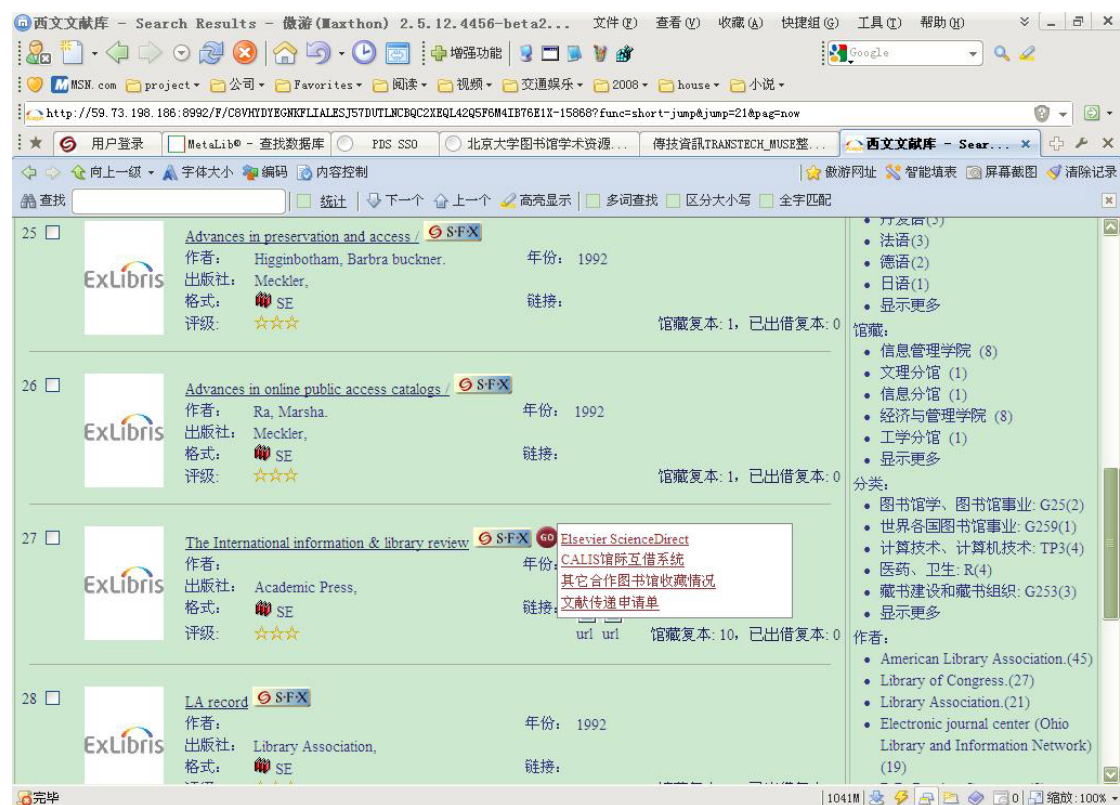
西文文献库 - Search Results - 傲游(Maxthon) 2.5.12.4456-beta2... 文件(F) 查看(V) 收藏(A) 快捷组(G) 工具(T) 帮助(H)

增强功能

Google

MSN.com project 公司 Favorites 阅读 视频 交通娱乐 2008 house 小说

http://59.73.198.186:8992/F/C8VHYDYEGNKFLIALESJ57DUTLNCBQC2XEQL42Q5F6M4IB76E1X-15868?func=short-jump&jump=21&pag=now

用户登录 | MetaLib® - 查找数据库 | PDS SSO | 北京大学图书馆学术资源... | 傳技資訊TRANSTECH_MUSE整... | 西文文献库 - Sear...

向上一级 字体大小 编码 内容控制 | 傲游网址 智能填表 屏幕截图 清除记录

查找 | 统计 | 下一个 上一个 高亮显示 | 多词查找 | 区分大小写 | 全字匹配

25 ExLibris
Advances in preservation and access / S·F·X
作者: Higginbotham, Barbra buckner. 年份: 1992
出版社: Meckler,
格式: SE 链接:
评级: ☆☆☆ 馆藏复本: 1, 已出借复本: 0

26 ExLibris
Advances in online public access catalogs / S·F·X
作者: Ra, Marsha. 年份: 1992
出版社: Meckler,
格式: SE 链接:
评级: ☆☆☆ 馆藏复本: 1, 已出借复本: 0

27 ExLibris
The International information & library review S·F·X GO
Elsevier ScienceDirect
CALIS馆际互借系统
其它合作图书馆收藏情况
文献传递申请单
作者: 年份:
出版社: Academic Press,
格式: SE 链接:
评级: ☆☆☆ url url 馆藏复本: 10, 已出借复本: 0

28 ExLibris
LA record S·F·X
作者: 年份: 1992
出版社: Library Association,
格式: SE 链接:

• 法语(3)
• 德语(2)
• 日语(1)
• 显示更多
馆藏:
• 信息管理学院 (8)
• 文理分馆 (1)
• 信息分馆 (1)
• 经济与管理学院 (8)
• 工学分馆 (1)
• 显示更多
分类:
• 图书馆学、图书馆事业: G25(2)
• 世界各国图书馆事业: G259(1)
• 计算技术、计算机技术: TP3(4)
• 医药、卫生: R(4)
• 藏书建设和藏书组织: G253(3)
• 显示更多
作者:
• American Library Association.(45)
• Library of Congress.(27)
• Library Association.(21)
• Electronic journal center (Ohio Library and Information Network) (19)

完毕 1041M 0 缩放: 100%